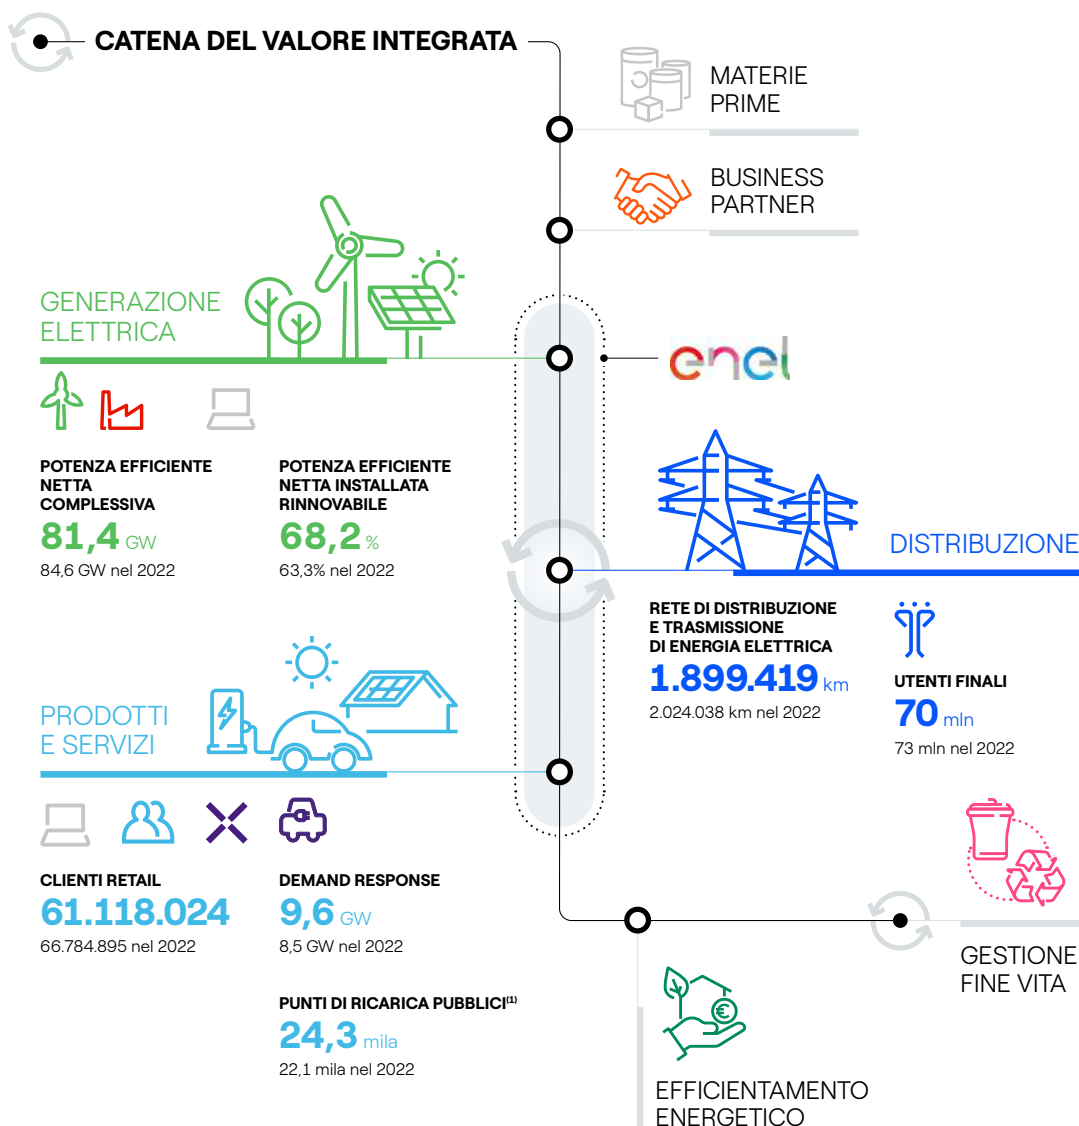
CATENA DEL VALORE INTEGRATA

MATERIE PRIME

BUSINESS PARTNER

GENERAZIONE ELETTRICA

enel

POTENZA EFFICIENTE NETTA COMPLESSIVA
81,4 GW
84,6 GW nel 2022

POTENZA EFFICIENTE NETTA INSTALLATA RINNOVABILE
68,2 %
63,3% nel 2022

DISTRIBUZIONE

RETE DI DISTRIBUZIONE E TRASMISSIONE DI ENERGIA ELETTRICA
1.899.419 km
2.024.038 km nel 2022

UTENTI FINALI
70 mln
73 mln nel 2022

PRODOTTI E SERVIZI

CLIENTI RETAIL
61.118.024
66.784.895 nel 2022

DEMAND RESPONSE
9,6 GW
8,5 GW nel 2022

PUNTI DI RICARICA PUBBLICI$^{(1)}$
24,3 mila
22,1 mila nel 2022

GESTIONE FINE VITA

EFFICIENTAMENTO ENERGETICO